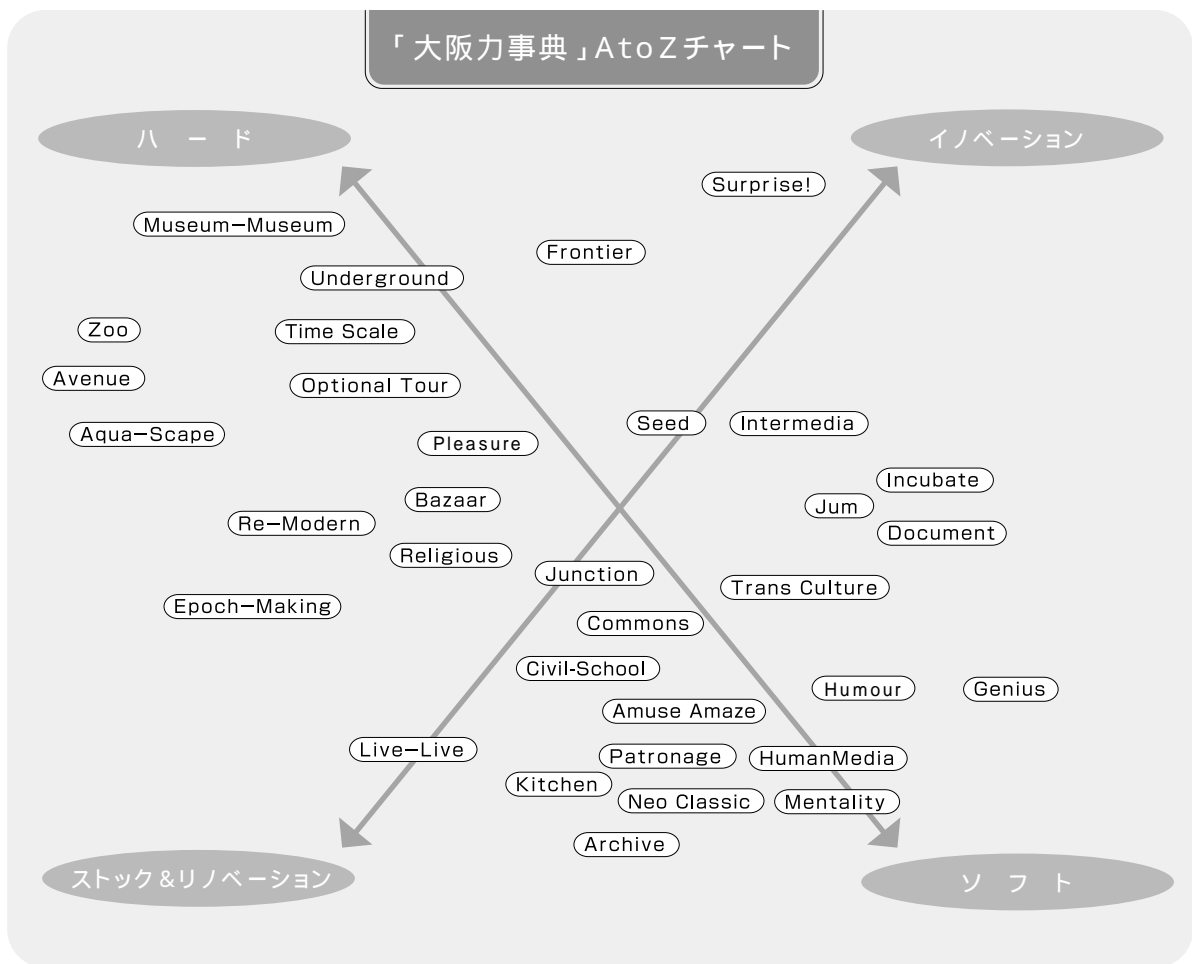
「大阪力事典」AtoZチャート

ハード

イノベーション

Surprise!

Museum–Museum

Frontier

Underground

Zoo

Time Scale

Avenue

Optional Tour

Seed

Intermedia

Aqua–Scape

Pleasure

Incubate

Bazaar

Jum

Re–Modern

Document

Religious

Junction

Trans Culture

Epoch–Making

Commons

Civil-School

Humour

Genius

Amuse Amaze

Live–Live

Patronage

HumanMedia

Kitchen

Neo Classic

Mentality

Archive

ストック&リノベーション

ソフト